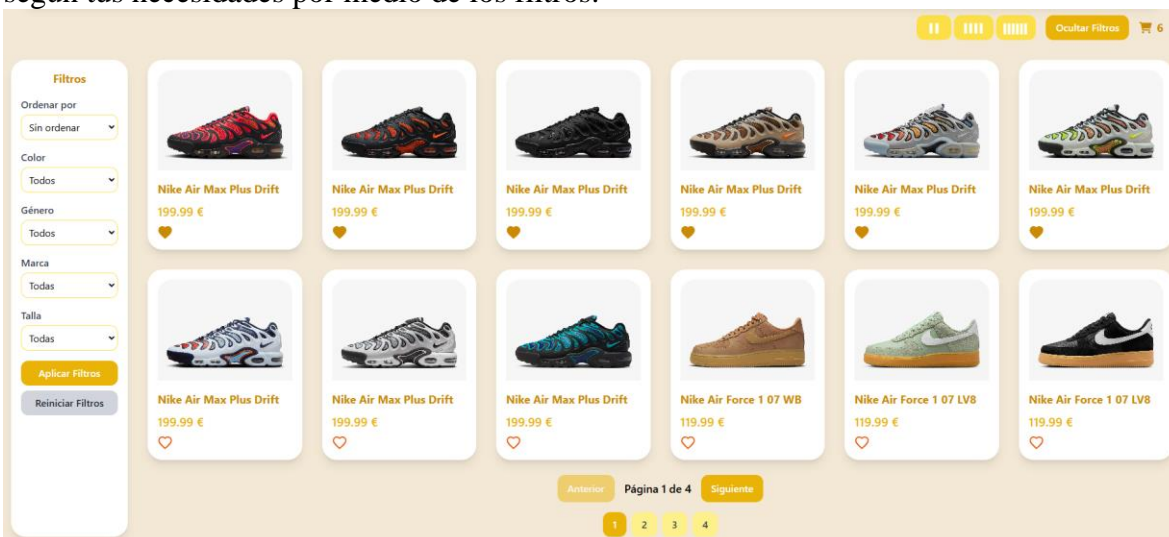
según tus necesidades por medio de los filtros.

Ocultar Filtros 6

Filtros
Ordenar por
Sin ordenar
Color
Todos
Género
Todos
Marca
Todas
Talla
Todas
Aplicar Filtros
Reiniciar Filtros

Nike Air Max Plus Drift
199.99 €

Nike Air Max Plus Drift
199.99 €

Nike Air Max Plus Drift
199.99 €

Nike Air Max Plus Drift
199.99 €

Nike Air Max Plus Drift
199.99 €

Nike Air Max Plus Drift
199.99 €

Nike Air Max Plus Drift
199.99 €

Nike Air Max Plus Drift
199.99 €

Nike Air Max Plus Drift
199.99 €

Nike Air Force 1 07 WB
119.99 €

Nike Air Force 1 07 LV8
119.99 €

Nike Air Force 1 07 LV8
119.99 €

Anterior Página 1 de 4 Siguiente

1 2 3 4